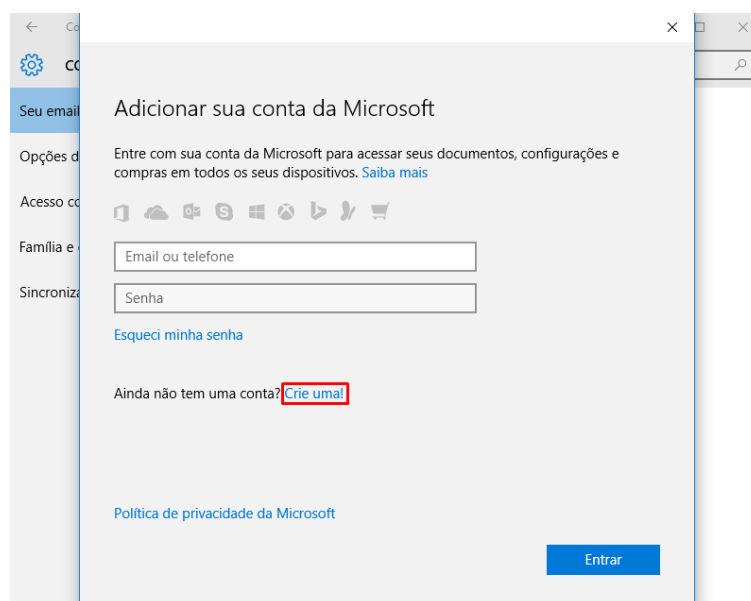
Co
CO
Seu email
Opções d
Acesso co
Família e
Sincroniza

Adicionar sua conta da Microsoft

Entre com sua conta da Microsoft para acessar seus documentos, configurações e compras em todos os seus dispositivos. Saiba mais

Email ou telefone

Senha

Esqueci minha senha

Ainda não tem uma conta? Crie uma!

Política de privacidade da Microsoft

Entrar